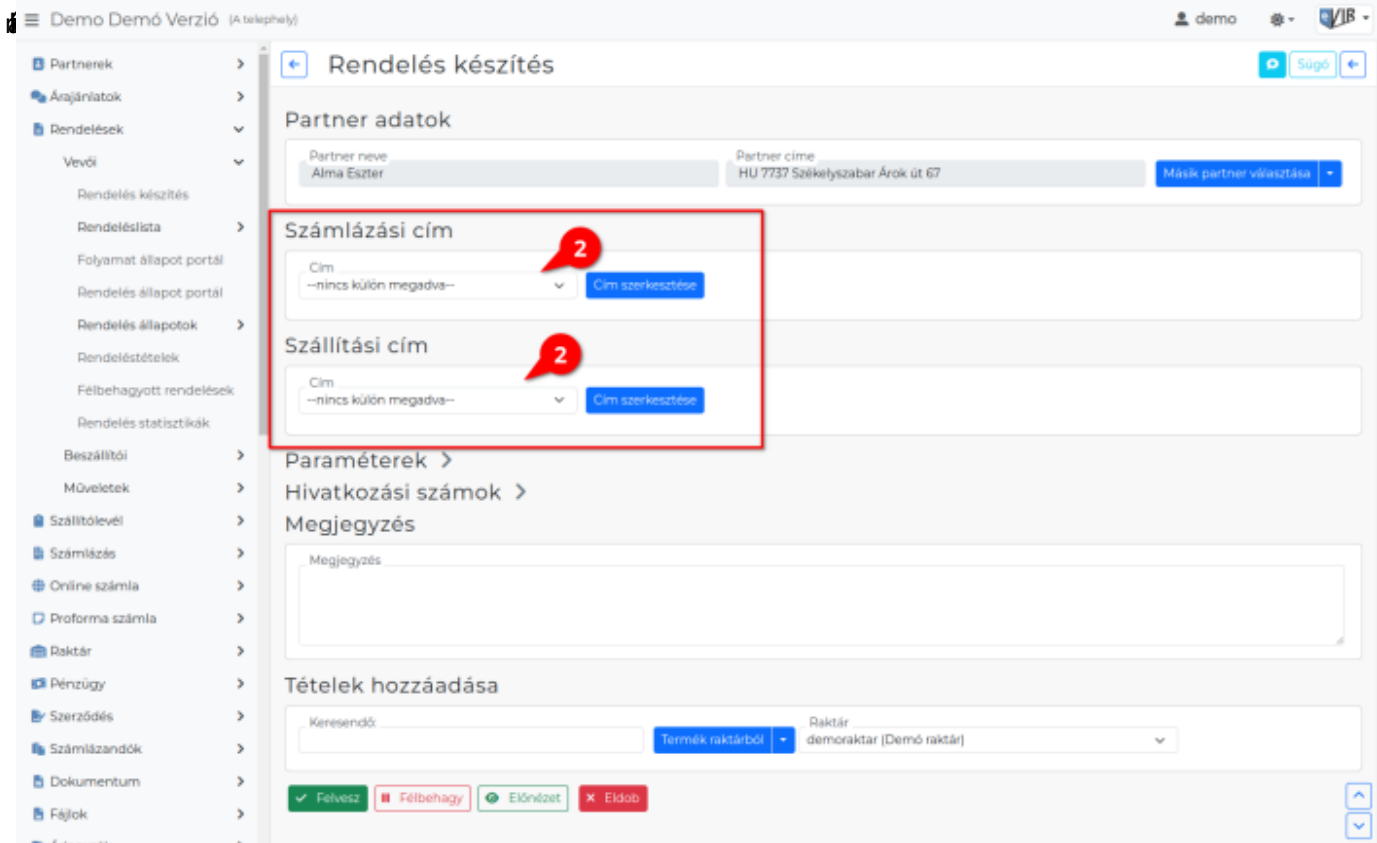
Demo Demó Verzió (A telephely)

demo

Partnerek
Árajánlatok
Rendelések
Vevői
Rendelés készítés
Rendeléslista
Folyamat állapot portál
Rendelés állapot portál
Rendelés állapotok
Rendeléstételek
Félbehagyott rendelések
Rendelés statisztikák
Beszállítói
Műveletek
Szállítólevél
Számlázás
Online számla
Proforma számla
Raktár
Pénzügy
Szerződés
Számlázandók
Dokumentum
Fájlok

Rendelés készítés

Súgó

Partner adatok

Partner neve
Alma Eszter
Partner címe
HU 7737 Székelyszabar Árok út 67
Másik partner választása

Számlázási cím

2

Cím
--nincs külön megadva--
Cím szerkesztése

Szállítási cím

2

Cím
--nincs külön megadva--
Cím szerkesztése

Paraméterek

Hivatkozási számok

Megjegyzés

Megjegyzés

Tételek hozzáadása

Keresendő:
Termék raktárból
Raktár
demoraktar (Demó raktár)

Felvesz
Félbehagy
Előnézet
Eldob